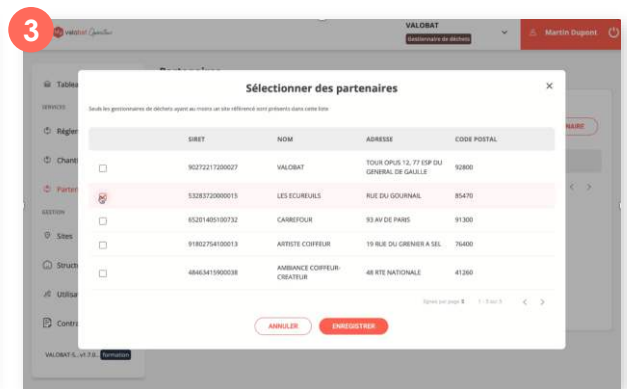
3

valobat Gestion

VALOBAT
Gestionnaire de déchets

Martin Dupont

Tablea
SERVICES
Régler
Chanti
Parten
GESTION
Sites
Struct
Utilisa
Contra
VALOBAT G... v1.7.0... formation

Partenaires

NAIRE

Sélectionner des partenaires

Seuls les gestionnaires de déchets ayant au moins un site référencé sont présents dans cette liste

| | SIRET | NOM | ADRESSE | CODE POSTAL |
|---|---|---|---|---|
| ☐ | 90272217200027 | VALOBAT | TOUR OPUS 12, 77 ESP DU GENERAL DE GAULLE | 92800 |
| ☑ | 53283720000015 | LES ECUREUILS | RUE DU GOURNAIL | 85470 |
| ☐ | 65201405100732 | CARREFOUR | 93 AV DE PARIS | 91300 |
| ☐ | 91802754100013 | ARTISTE COIFFEUR | 19 RUE DU GRENIER A SEL | 76400 |
| ☐ | 48463415900038 | AMBIANCE COIFFEUR-CREATEUR | 48 RTE NATIONALE | 41260 |

Lignes par page 5 1 - 5 sur 5

ANNULER
ENREGISTRER